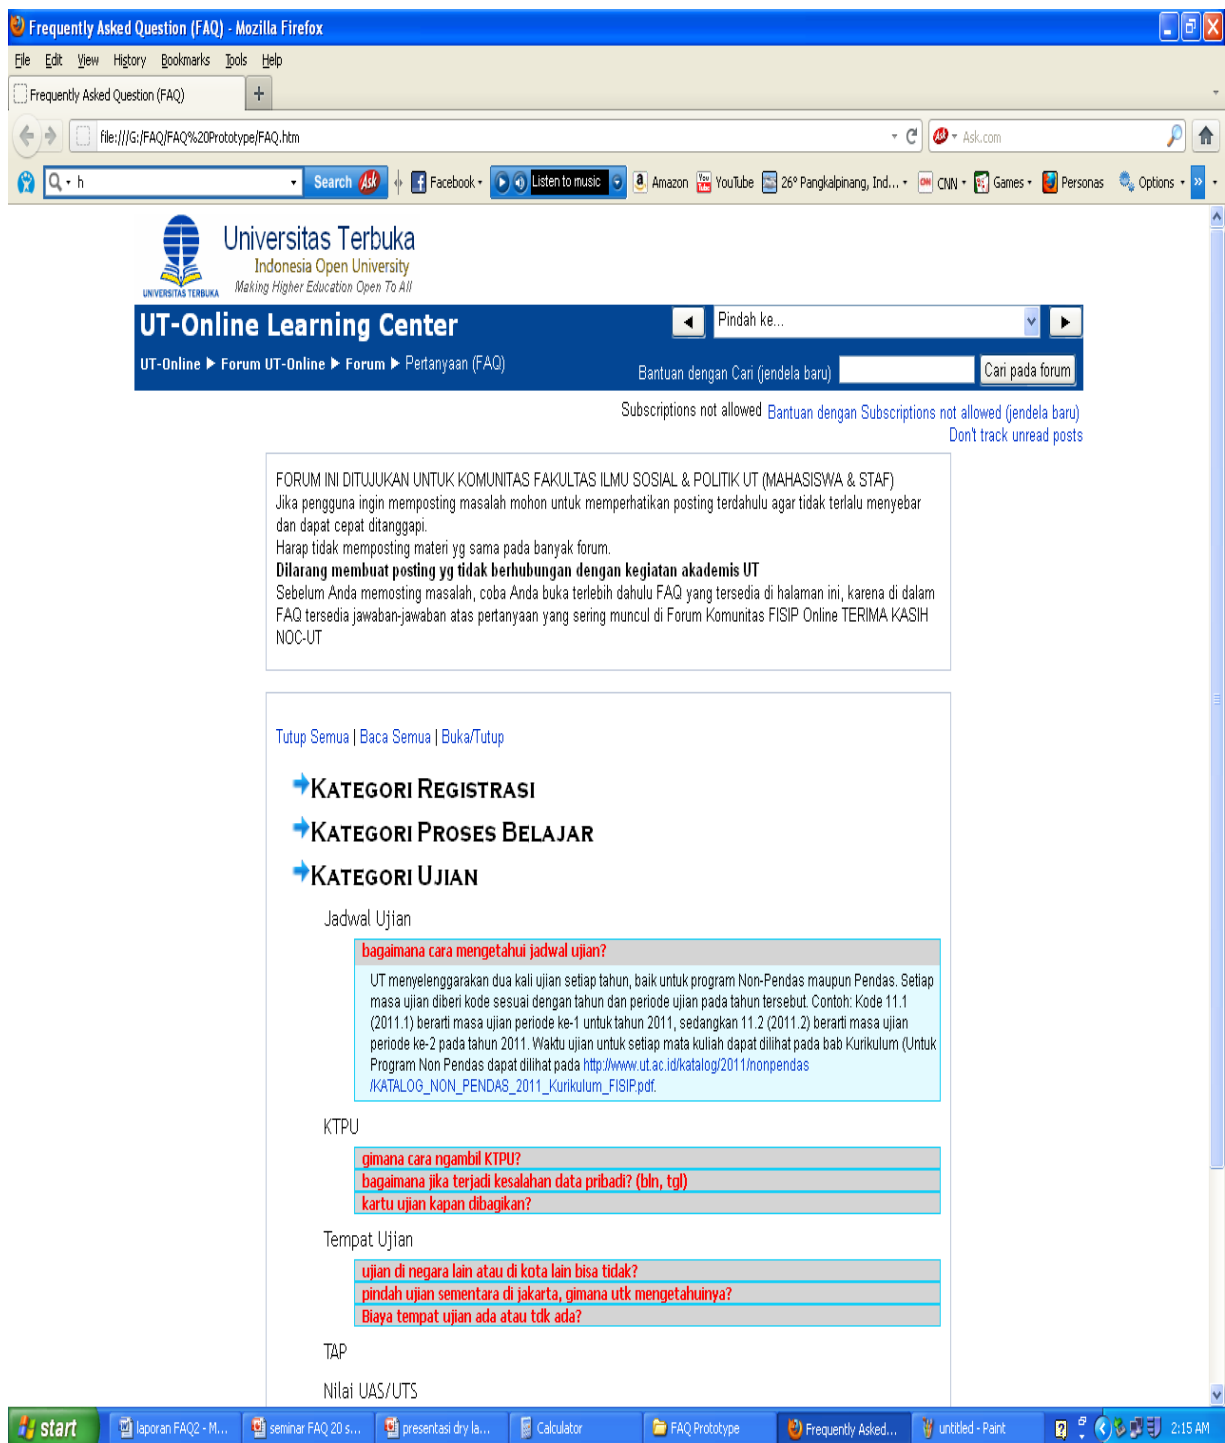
Frequently Asked Question (FAQ) - Mozilla Firefox

File Edit View History Bookmarks Tools Help

Frequently Asked Question (FAQ) +

file:///G:/FAQ/FAQ%20Prototype/FAQ.htm

Ask.com

h Search Facebook Listen to music Amazon YouTube 26° Pangkalpinang, Ind... CNN Games Personas Options

Universitas Terbuka
Indonesia Open University
Making Higher Education Open To All
UNIVERSITAS TERBUKA

UT-Online Learning Center
Pindah ke...
UT-Online ▶ Forum UT-Online ▶ Forum ▶ Pertanyaan (FAQ)
Bantuan dengan Cari (jendela baru) Cari pada forum

Subscriptions not allowed Bantuan dengan Subscriptions not allowed (jendela baru)
Don't track unread posts

FORUM INI DITUJUKAN UNTUK KOMUNITAS FAKULTAS ILMU SOSIAL & POLITIK UT (MAHASISWA & STAF)
Jika pengguna ingin memposting masalah mohon untuk memperhatikan posting terdahulu agar tidak terlalu menyebar dan dapat cepat ditanggapi.
Harap tidak memposting materi yg sama pada banyak forum.
Dilarang membuat posting yg tidak berhubungan dengan kegiatan akademis UT
Sebelum Anda memosting masalah, coba Anda buka terlebih dahulu FAQ yang tersedia di halaman ini, karena di dalam FAQ tersedia jawaban-jawaban atas pertanyaan yang sering muncul di Forum Komunitas FISIP Online TERIMA KASIH NOC-UT

Tutup Semua | Baca Semua | Buka/Tutup

Kategori Registrasi
Kategori Proses Belajar
Kategori Ujian

Jadwal Ujian
bagaimana cara mengetahui jadwal ujian?
UT menyelenggarakan dua kali ujian setiap tahun, baik untuk program Non-Pendas maupun Pendas. Setiap masa ujian diberi kode sesuai dengan tahun dan periode ujian pada tahun tersebut. Contoh: Kode 11.1 (2011.1) berarti masa ujian periode ke-1 untuk tahun 2011, sedangkan 11.2 (2011.2) berarti masa ujian periode ke-2 pada tahun 2011. Waktu ujian untuk setiap mata kuliah dapat dilihat pada bab Kurikulum (Untuk Program Non Pendas dapat dilihat pada http://www.ut.ac.id/katalog/2011/nonpendas/KATALOG_NON_PENDAS_2011_Kurikulum_FISIP.pdf.

KTPU
gimana cara ngambil KTPU?
bagaimana jika terjadi kesalahan data pribadi? (bln, tgl)
kartu ujian kapan dibagikan?

Tempat Ujian
ujian di negara lain atau di kota lain bisa tidak?
pindah ujian sementara di jakarta, gimana utk mengetahuinya?
Biaya tempat ujian ada atau tdk ada?

TAP

Nilai UAS/UTS

start laporan FAQ2 - M... seminar FAQ 20 s... presentasi dry la... Calculator FAQ Prototype Frequently Asked... untitled - Paint 2:15 AM